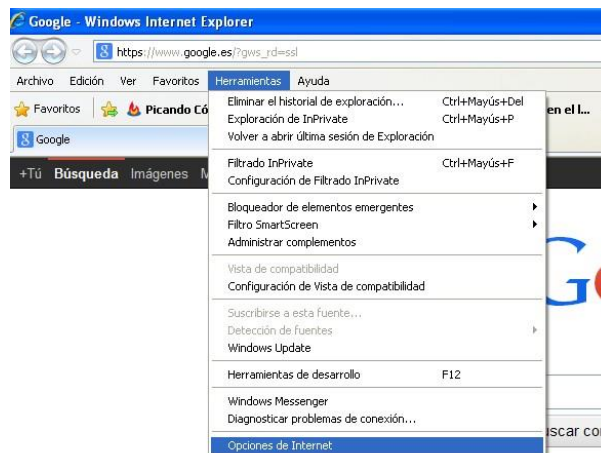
Google - Windows Internet Explorer

https://www.google.es/?gws_rd=ssl

Archivo Edición Ver Favoritos Herramientas Ayuda

Favoritos Picando Có

en el l...

Google

+Tú Búsqueda Imágenes M

Eliminar el historial de exploración... Ctrl+Mayús+Del
Exploración de InPrivate Ctrl+Mayús+P
Volver a abrir última sesión de Exploración

Filtrado InPrivate Ctrl+Mayús+F
Configuración de Filtrado InPrivate

Bloqueador de elementos emergentes
Filtro SmartScreen
Administrar complementos

Vista de compatibilidad
Configuración de Vista de compatibilidad

Suscribirse a esta fuente...
Detección de fuentes
Windows Update

Herramientas de desarrollo F12

Windows Messenger
Diagnosticar problemas de conexión...

Opciones de Internet

G

uscar co